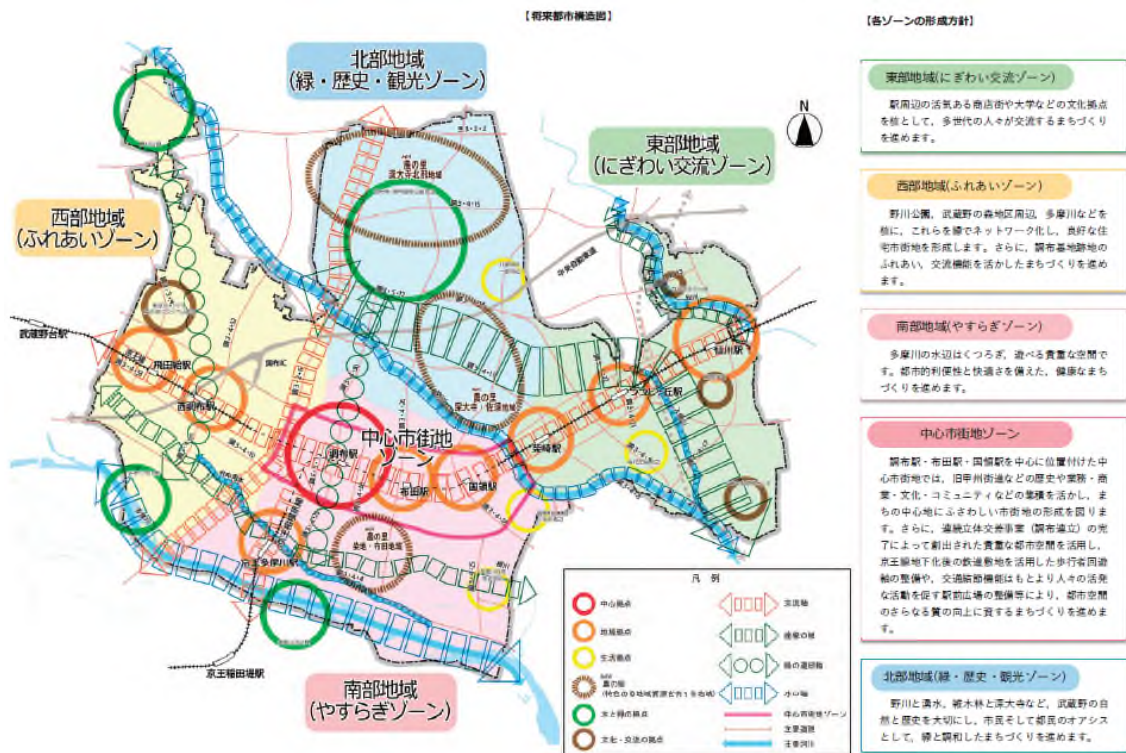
【将来都市構造図】

北部地域
(緑・歴史・観光ゾーン)

東部地域
(にぎわい交流ゾーン)

西部地域
(ふれあいゾーン)

中心市街地
ゾーン

南部地域
(やすらぎゾーン)

武蔵野台駅
飛田給駅
西調布駅
調布駅
布田駅
国領駅
柴崎駅
つつじヶ丘駅
仙川駅
京王多摩川駅
京王稲田堤駅
調布IC
中央自動車道

凡例
中心拠点
地域拠点
生活拠点
(特色のある地域資源を有する地域)
水と緑の拠点
文化・交流の拠点
交流軸
連携の軸
緑の回廊軸
水の軸
中心市街地ゾーン
主要道路
主要河川

【各ゾーンの形成方針】

東部地域(にぎわい交流ゾーン)
駅周辺の活気ある商店街や大学などの文化拠点を核として、多世代の人々が交流するまちづくりを進めます。

西部地域(ふれあいゾーン)
野川公園、武蔵野の森地区周辺、多摩川などを核に、これらを緑でネットワーク化し、良好な住宅市街地を形成します。さらに、調布基地跡地のふれあい、交流機能を活かしたまちづくりを進めます。

南部地域(やすらぎゾーン)
多摩川の水辺はくつろぎ、遊べる貴重な空間です。都市的利便性と快適さを備えた、健康なまちづくりを進めます。

中心市街地ゾーン
調布駅・布田駅・国領駅を中心に位置付けた中心市街地では、旧甲州街道などの歴史や業務・商業・文化・コミュニティなどの集積を活かし、まちの中心地にふさわしい市街地の形成を図ります。さらに、連続立体交差事業(調布連立)の完了によって創出された貴重な都市空間を活用し、京王線地下化後の鉄道敷地を活用した歩行者回遊軸の整備や、交通結節機能はもとより人々の活発な活動を促す駅前広場の整備等により、都市空間のさらなる質の向上に資するまちづくりを進めます。

北部地域(緑・歴史・観光ゾーン)
野川と湧水、雑木林と深大寺など、武蔵野の自然と歴史を大切にし、市民そして都民のオアシスとして、緑と調和したまちづくりを進めます。